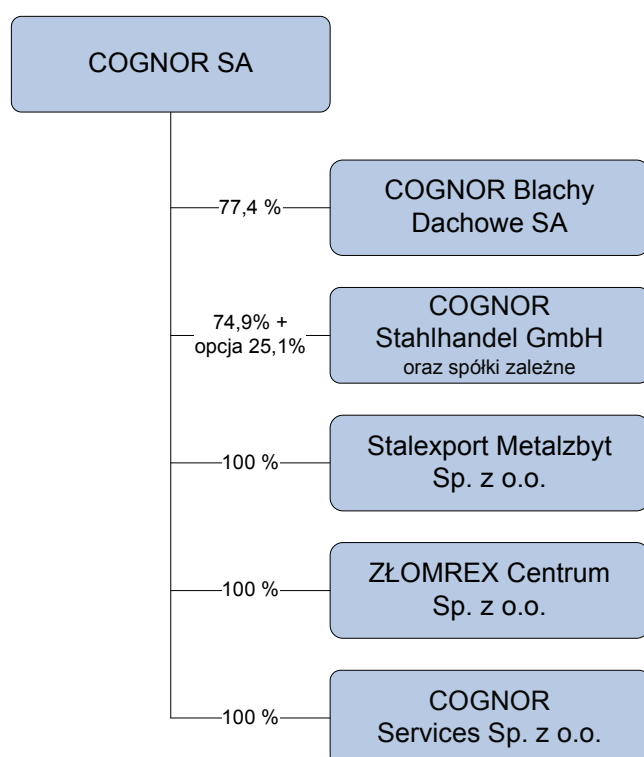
COGNOR SA

77,4 %

COGNOR Blachy Dachowe SA

74,9% + opcja 25,1%

COGNOR Stahlhandel GmbH
oraz spółki zależne

100 %

Stalexport Metalzbyt Sp. z o.o.

100 %

ZŁOMREX Centrum Sp. z o.o.

100 %

COGNOR Services Sp. z o.o.